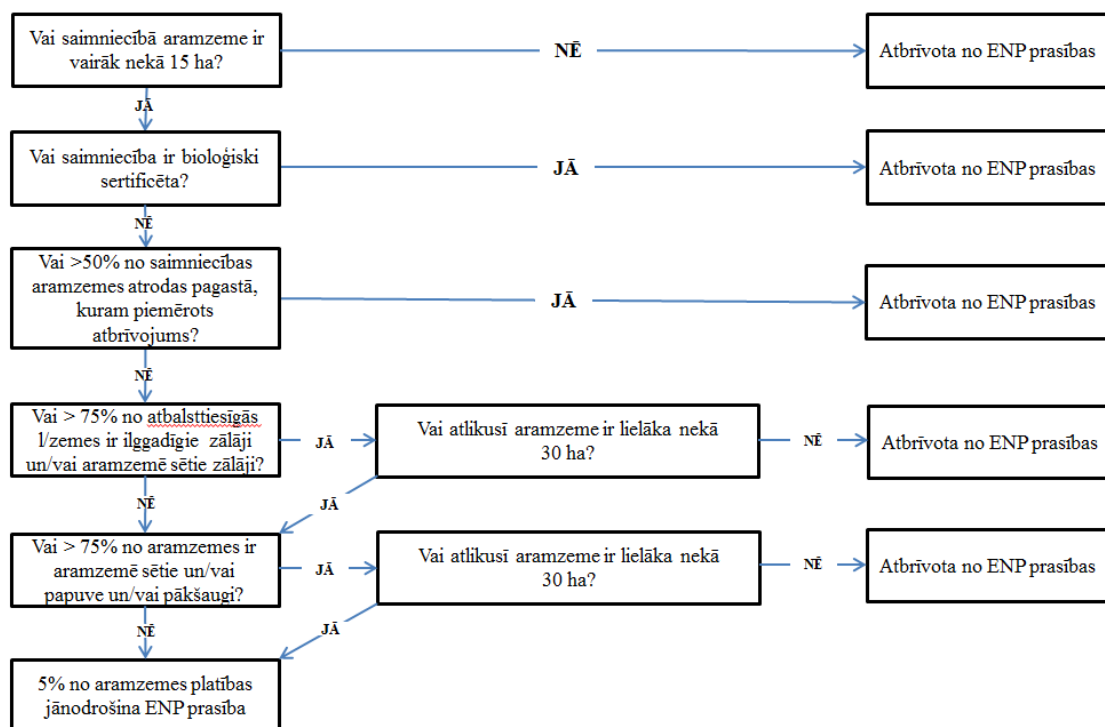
Vai saimniecībā aramzeme ir vairāk nekā 15 ha?

NĒ

Atbrīvota no ENP prasības

JĀ

Vai saimniecība ir bioloģiski sertificēta?

JĀ

Atbrīvota no ENP prasības

NĒ

Vai >50% no saimniecības aramzemes atrodas pagastā, kuram piemērots atbrīvojums?

JĀ

Atbrīvota no ENP prasības

NĒ

Vai > 75% no atbalsttiesīgās l/zemes ir ilggadīgie zālāji un/vai aramzemē sētie zālāji?

JĀ

Vai atlikusī aramzeme ir lielāka nekā 30 ha?

NĒ

Atbrīvota no ENP prasības

NĒ

JĀ

Vai > 75% no aramzemes ir aramzemē sētie un/vai papuve un/vai pākšaugi?

JĀ

Vai atlikusī aramzeme ir lielāka nekā 30 ha?

NĒ

Atbrīvota no ENP prasības

NĒ

JĀ

5% no aramzemes platības jānodrošina ENP prasība